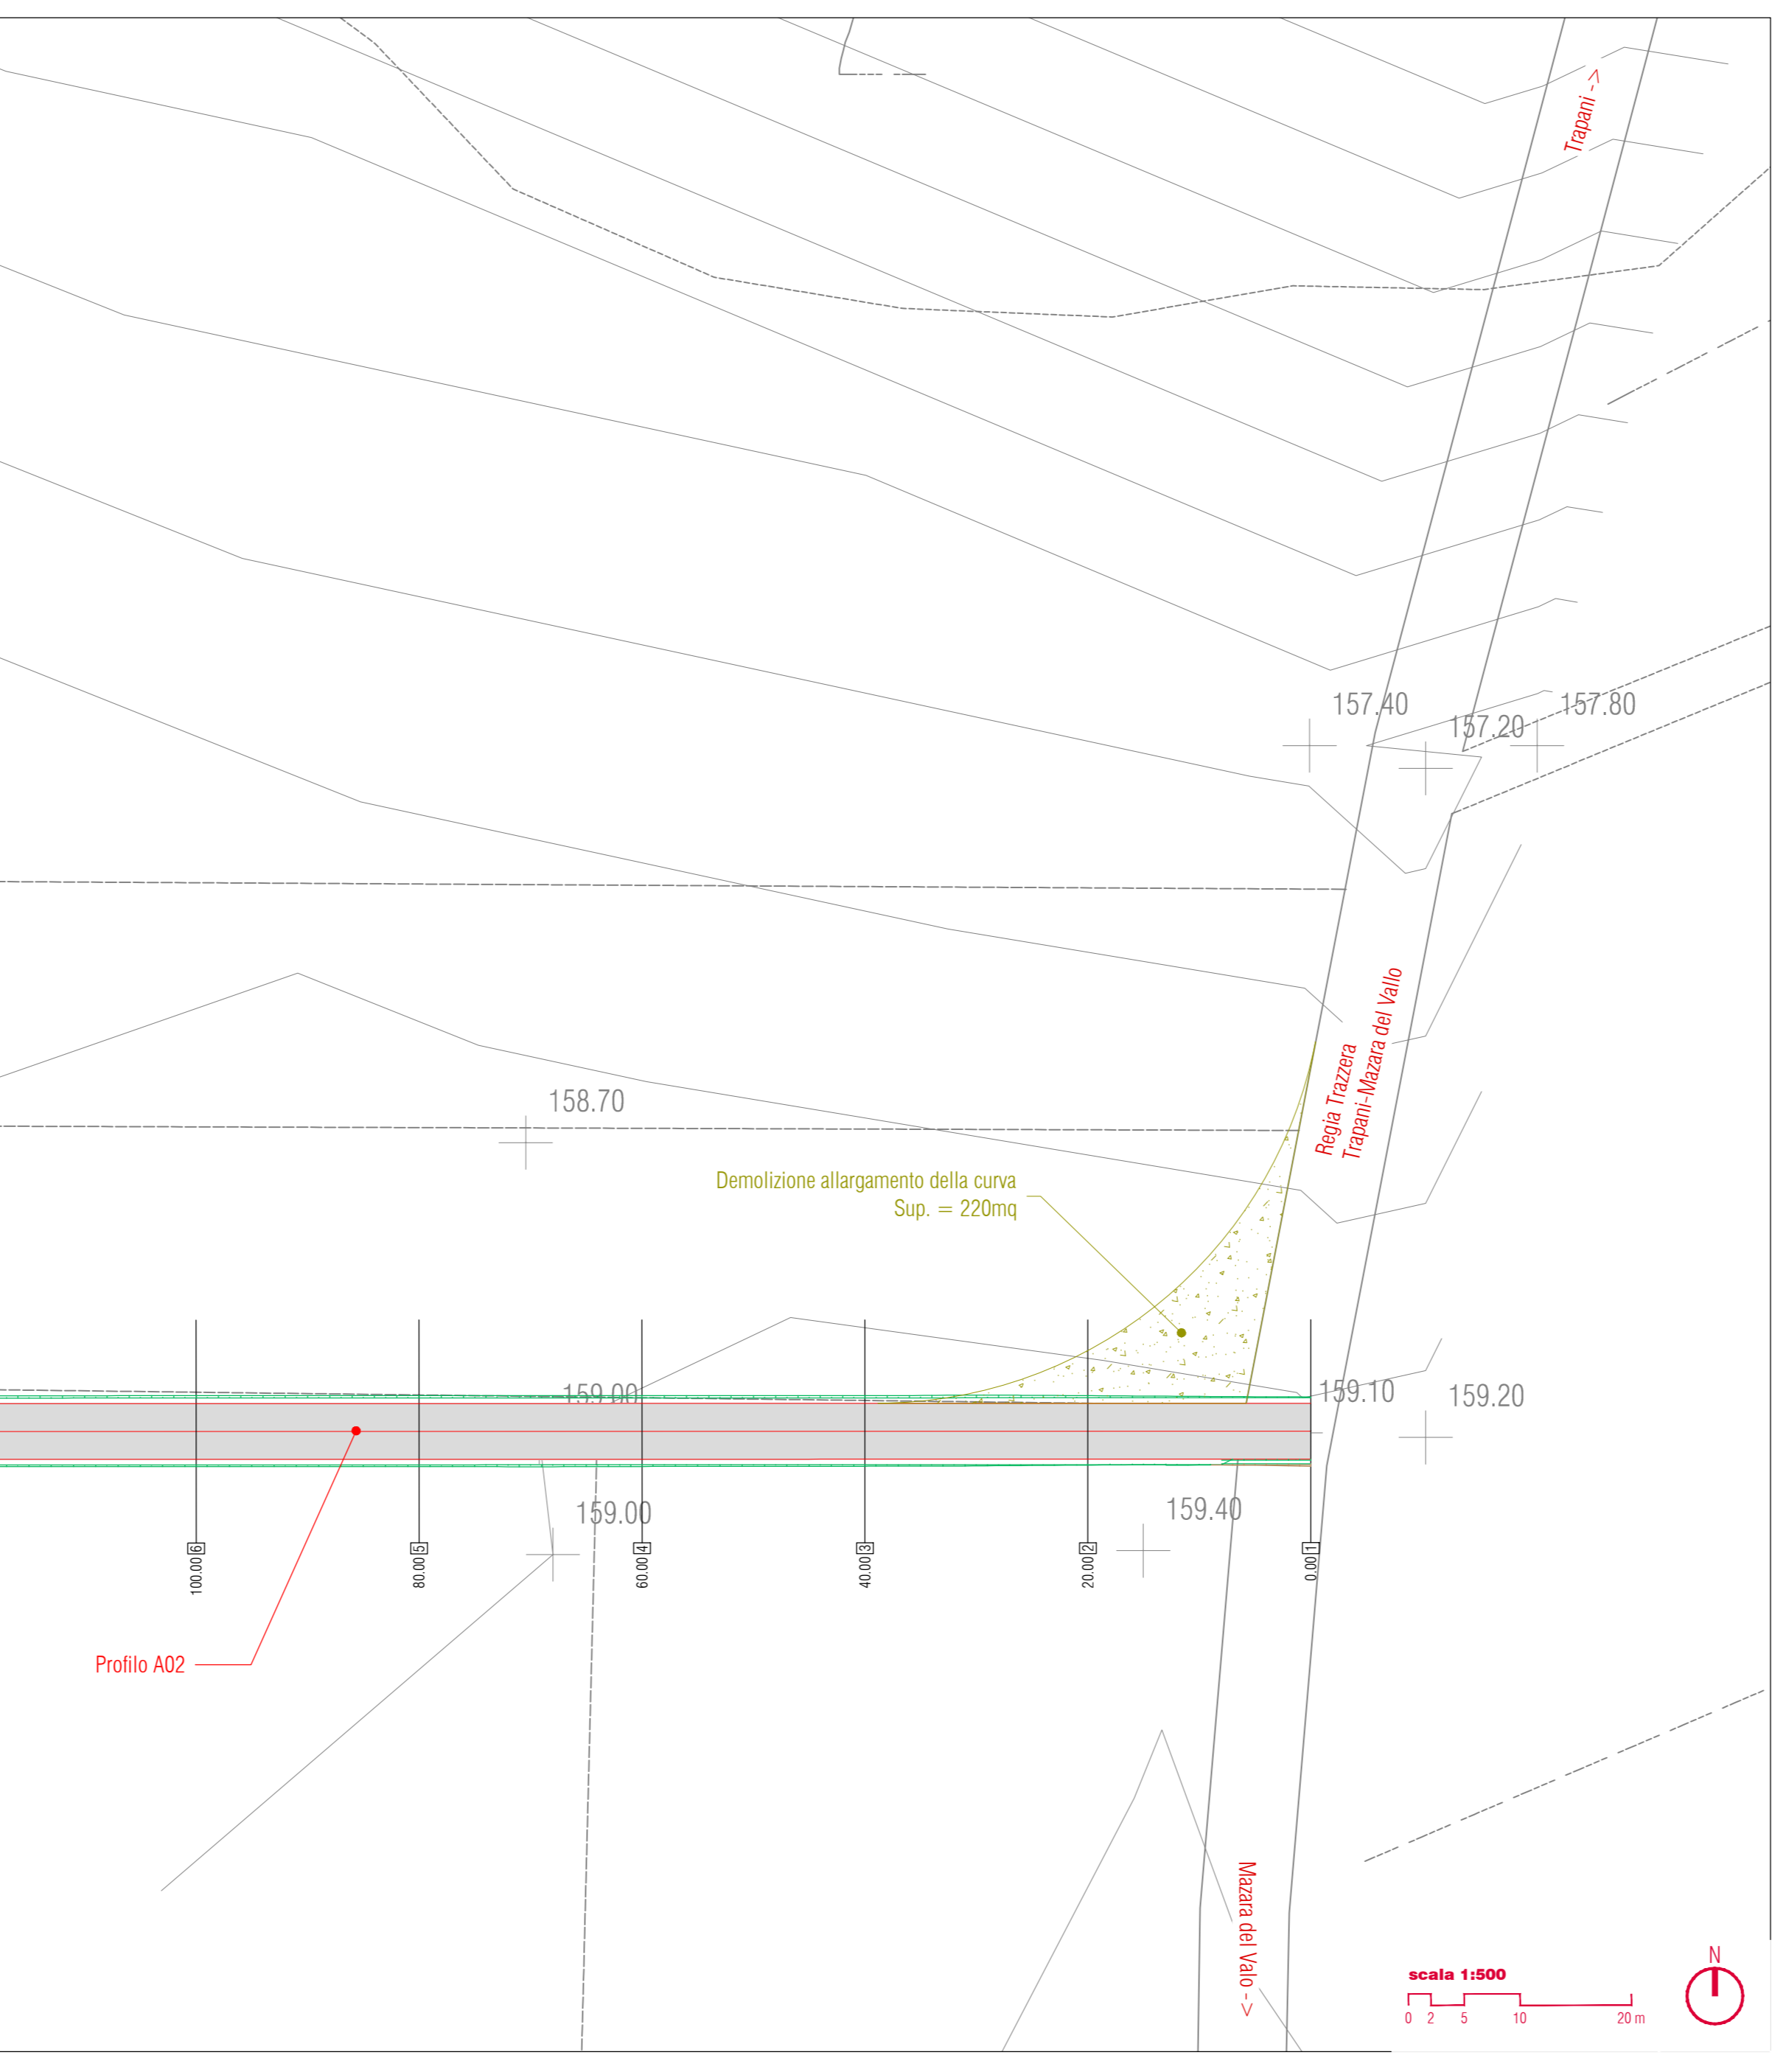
Trapani ->

157.40
157.20
157.80

Regia Trazzera
Trapani-Mazara del Vallo

158.70

Demolizione allargamento della curva
Sup. = 220mq

159.00
159.10
159.20

159.00
159.40

100.00 6
80.00 5
60.00 4
40.00 3
20.00 2
0.00 1

Profilo A02

Mazara del Valo ->

scala 1:500
0 2 5 10 20 m

N